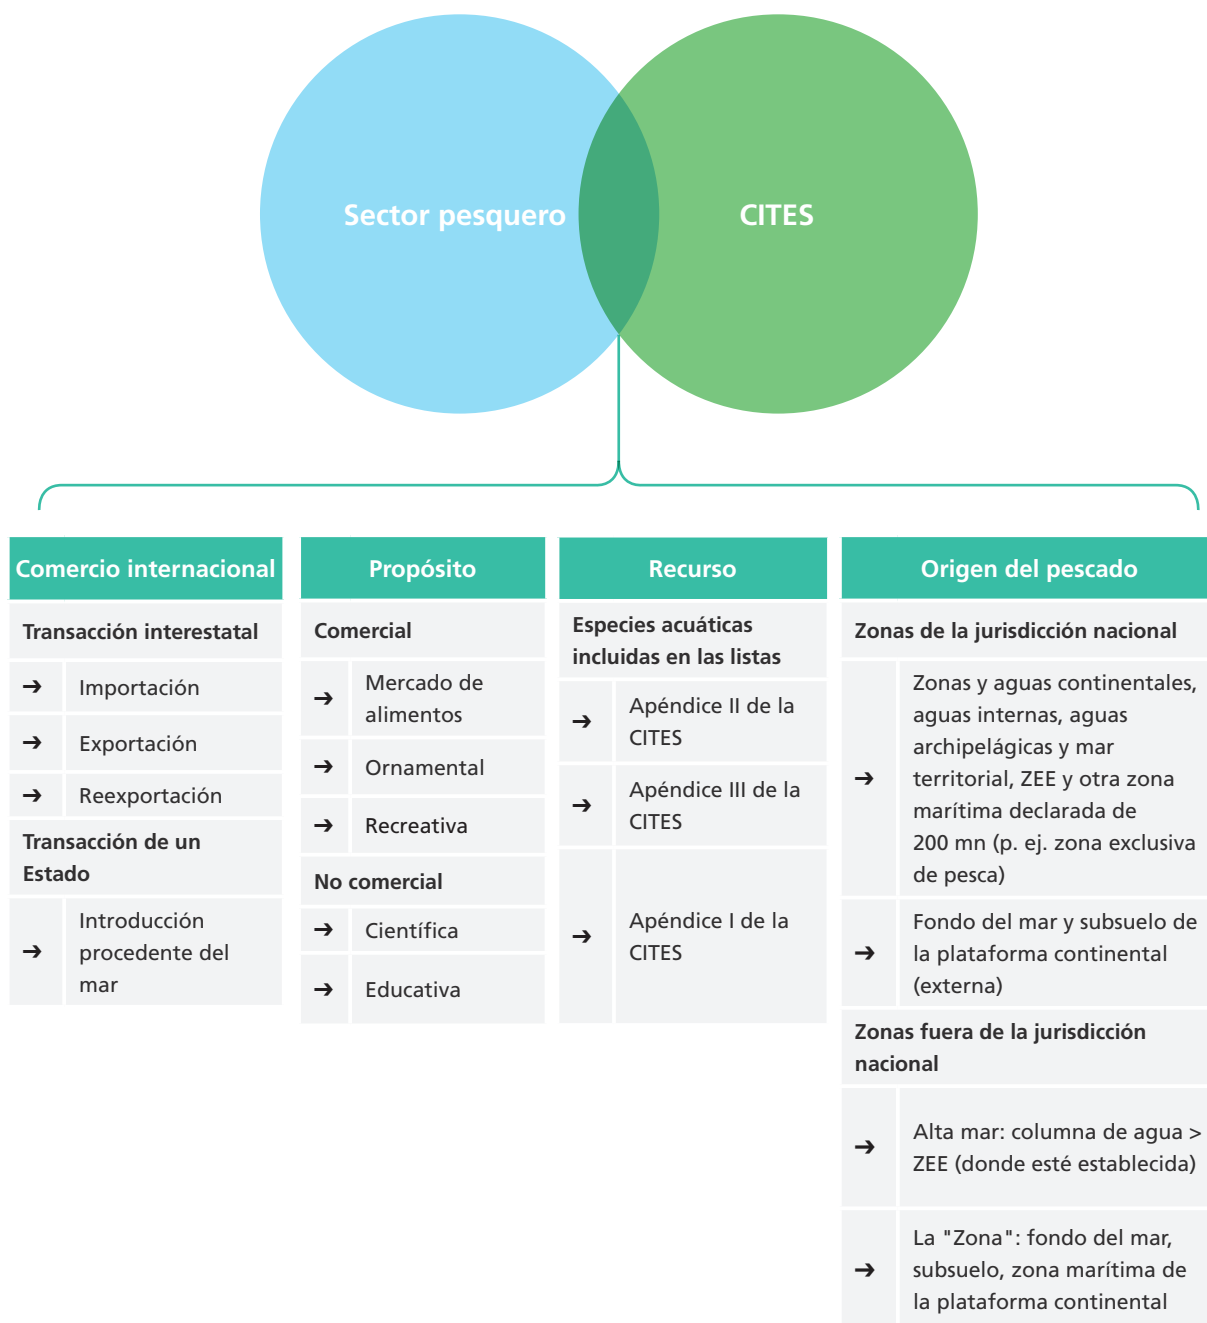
Sector pesquero

CITES

Comercio internacional

Transacción interestatal

➔ Importación

➔ Exportación

➔ Reexportación

Transacción de un Estado

➔ Introducción procedente del mar

Propósito

Comercial

➔ Mercado de alimentos

➔ Ornamental

➔ Recreativa

No comercial

➔ Científica

➔ Educativa

Recurso

Especies acuáticas incluidas en las listas

➔ Apéndice II de la CITES

➔ Apéndice III de la CITES

➔ Apéndice I de la CITES

Origen del pescado

Zonas de la jurisdicción nacional

➔ Zonas y aguas continentales, aguas internas, aguas archipelágicas y mar territorial, ZEE y otra zona marítima declarada de 200 mn (p. ej. zona exclusiva de pesca)

➔ Fondo del mar y subsuelo de la plataforma continental (externa)

Zonas fuera de la jurisdicción nacional

➔ Alta mar: columna de agua > ZEE (donde esté establecida)

➔ La "Zona": fondo del mar, subsuelo, zona marítima de la plataforma continental